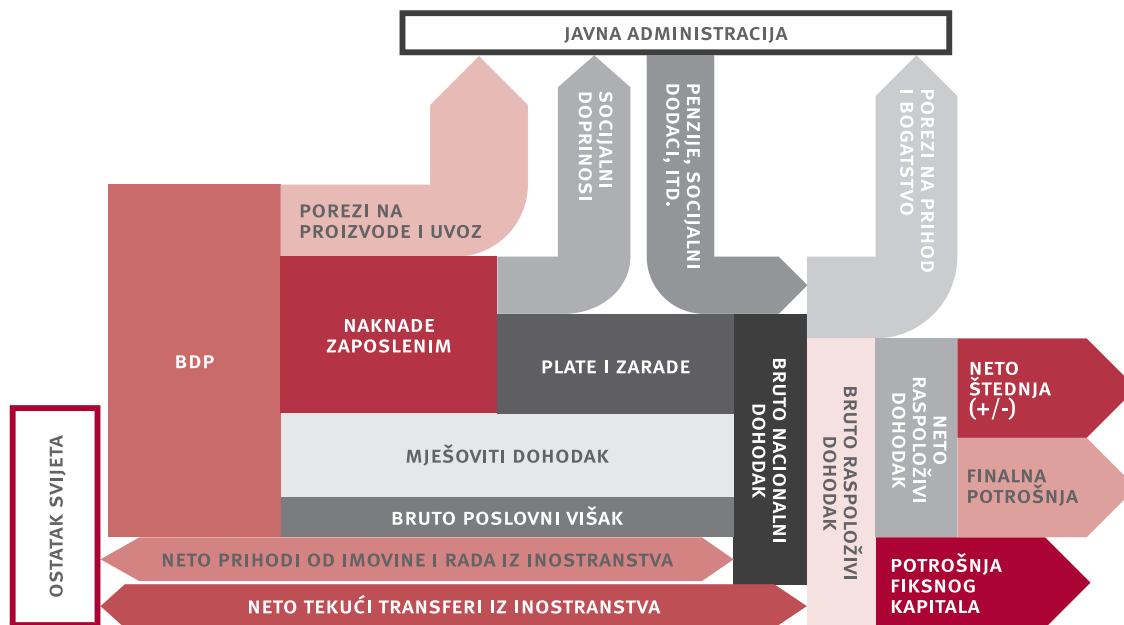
JAVNA ADMINISTRACIJA

POREZI NA PROIZVODE I UVOZ

SOCIJALNI DOPRINOSI

PENZIJE, SOCIJALNI DODACI, ITD.

POREZI NA PRIHOD I BOGATSTVO

BDP

NAKNADE ZAPOSLENIM

PLATE I ZARADE

BRUTO NACIONALNI DOHODAK

BRUTO RASPOLOŽIVI DOHODAK

NETO RASPOLOŽIVI DOHODAK

NETO ŠTEDNJA (+/-)

FINALNA POTROŠNJA

MJEŠOVITI DOHODAK

BRUTO POSLOVNI VIŠAK

OSTATAK SVIJETA

NETO PRIHODI OD IMOVINE I RADA IZ INOSTRANSTVA

NETO TEKUĆI TRANSFERI IZ INOSTRANSTVA

POTROŠNJA FIKSNOG KAPITALA